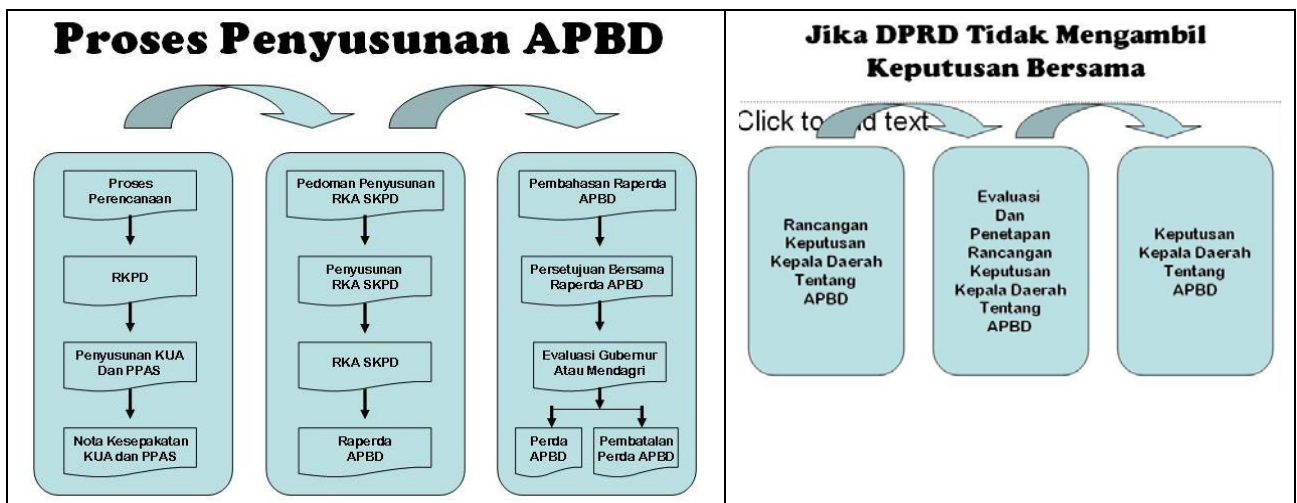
Proses Penyusunan APBD

Proses Perencanaan

RKPD

Penyusunan KUA Dan PPAS

Nota Kesepakatan KUA dan PPAS

Pedoman Penyusunan RKA SKPD

Penyusunan RKA SKPD

RKA SKPD

Raperda APBD

Pembahasan Raperda APBD

Persetujuan Bersama Raperda APBD

Evaluasi Gubernur Atau Mendagri

Perda APBD

Pembatalan Perda APBD

Jika DPRD Tidak Mengambil Keputusan Bersama

Click to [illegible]d text

Rancangan Keputusan Kepala Daerah Tentang APBD

Evaluasi Dan Penetapan Rancangan Keputusan Kepala Daerah Tentang APBD

Keputusan Kepala Daerah Tentang APBD